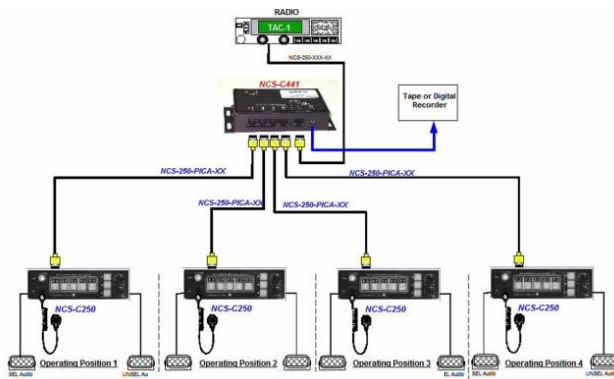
RADIO

TAC-1

NCS-250-XXX-XX

NCS-C441

Tape or Digital Recorder

NCS-250-PICA-XX

NCS-250-PICA-XX

NCS-250-PICA-XX

NCS-250-PICA-XX

NCS-C250

NCS-C250

NCS-C250

NCS-C250

SEL Audio

Operating Position 1

UNSEL Au

Operating Position 2

Operating Position 3

EL Audio

SEL Audio

Operating Position 4